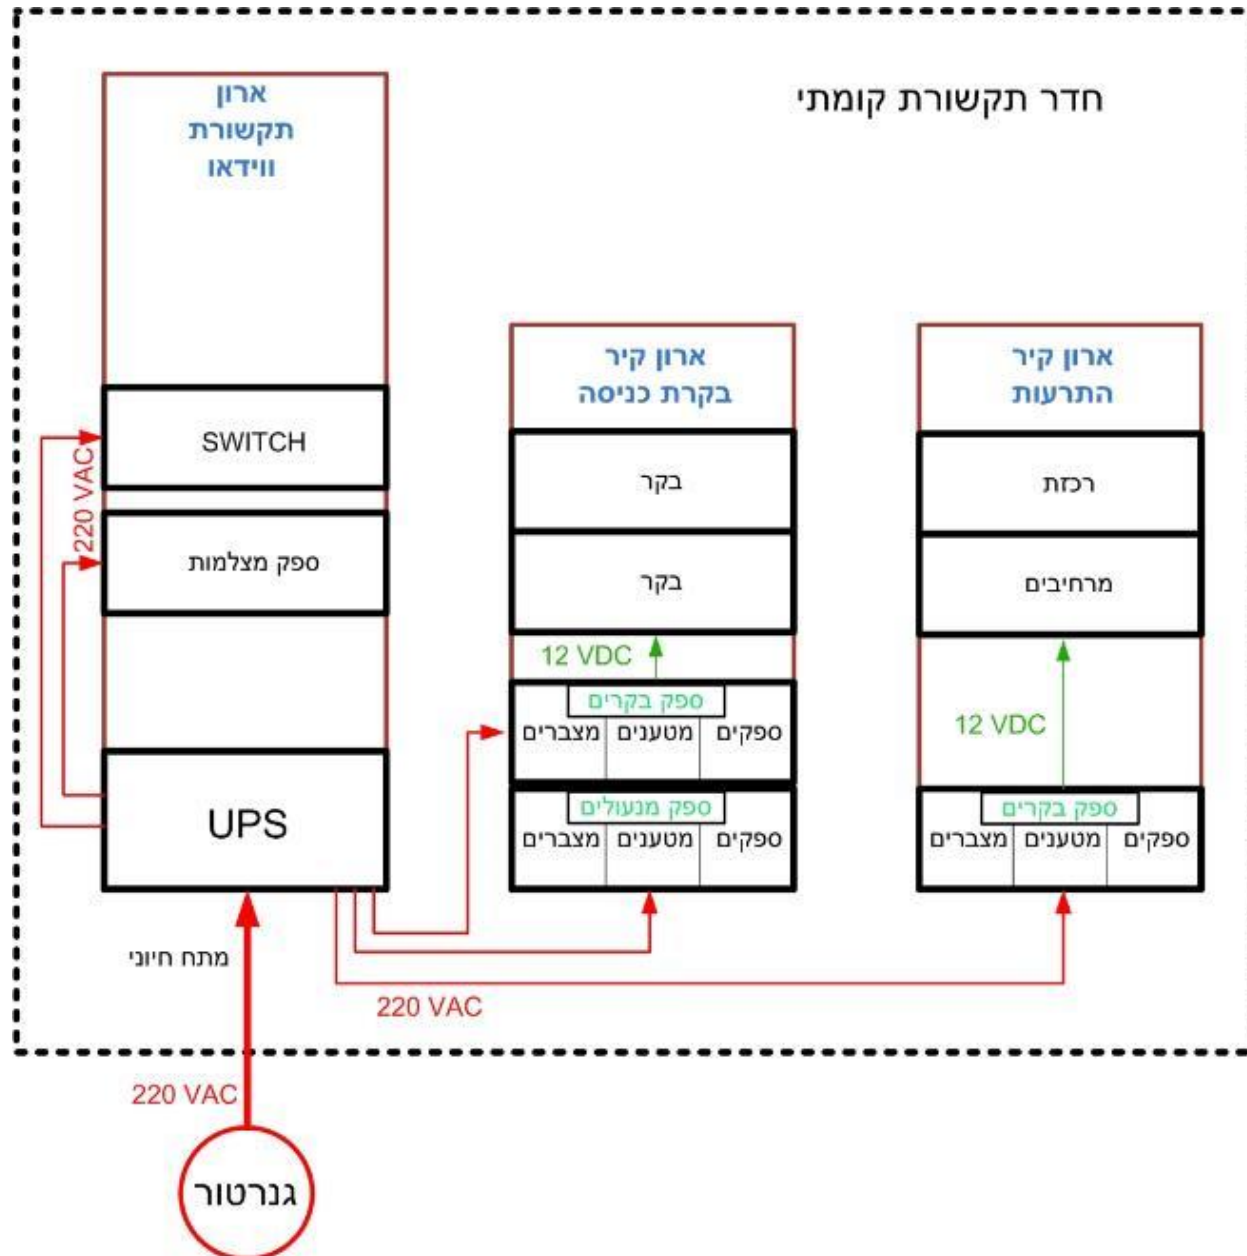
חדר תקשורת קומתי

ארון תקשורת ווידאו

SWITCH

ספק מצלמות

220 VAC

UPS

מתח חיוני

220 VAC

גנרטור

ארון קיר בקרת כניסה

בקר

בקר

12 VDC

ספק בקרים

| מצברים | מטענים | ספקים |
|---|---|---|

ספק מנעולים

| מצברים | מטענים | ספקים |
|---|---|---|

ארון קיר התרעות

רכזת

מרחיבים

12 VDC

ספק בקרים

| מצברים | מטענים | ספקים |
|---|---|---|

220 VAC